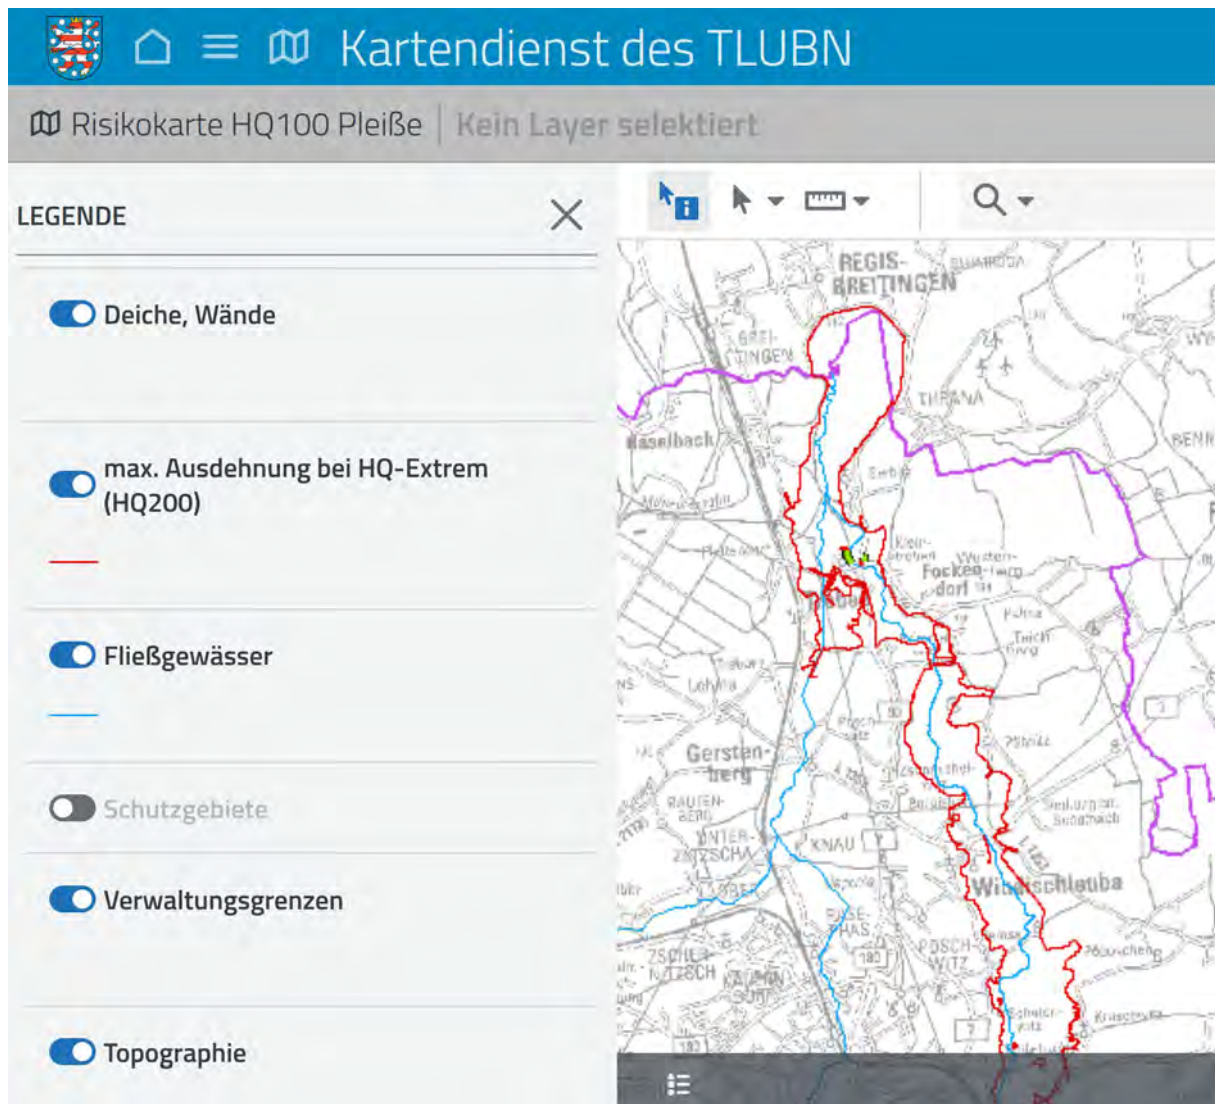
Kartendienst des TLUBN

Risikokarte HQ100 Pleiße | Kein Layer selektiert

LEGENDE

Deiche, Wände

max. Ausdehnung bei HQ-Extrem (HQ200)

Fließgewässer

Schutzgebiete

Verwaltungsgrenzen

Topographie

REGIS-BREITINGEN
THRANA
Haselbach
Serbitz
Fockendorf
Treben
Lehma
Gerstenberg
KNAU
Windischleuba
POSCHWITZ
ZSCHERNITZSCH